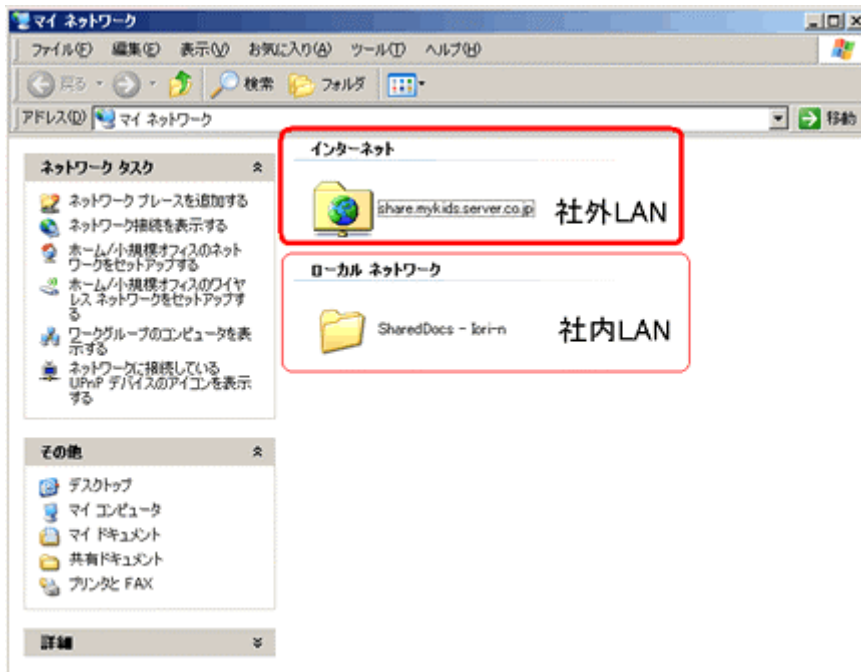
マイ ネットワーク

ファイル(F) 編集(E) 表示(V) お気に入り(A) ツール(T) ヘルプ(H)

戻る 検索 フォルダ

アドレス(D) マイ ネットワーク

移動

ネットワーク タスク

ネットワーク プレースを追加する
ネットワーク接続を表示する
ホーム/小規模オフィスのネットワークをセットアップする
ホーム/小規模オフィスのワイヤレス ネットワークをセットアップする
ワークグループのコンピュータを表示する
ネットワークに接続している UPnP デバイスのアイコンを表示する

その他

デスクトップ
マイ コンピュータ
マイ ドキュメント
共有ドキュメント
プリンタと FAX

詳細

インターネット

share.mykids.server.co.jp

社外LAN

ローカル ネットワーク

SharedDocs - lori-n

社内LAN